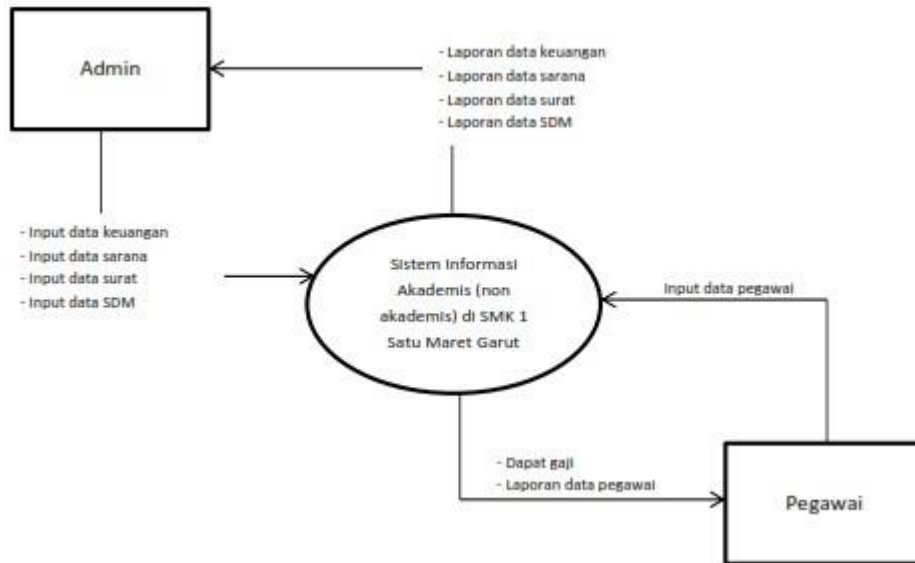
Admin

- Laporan data keuangan
- Laporan data sarana
- Laporan data surat
- Laporan data SDM

- Input data keuangan
- Input data sarana
- Input data surat
- Input data SDM

Sistem Informasi Akademis (non akademis) di SMK 1 Satu Maret Garut

Input data pegawai

- Dapat gaji
- Laporan data pegawai

Pegawai